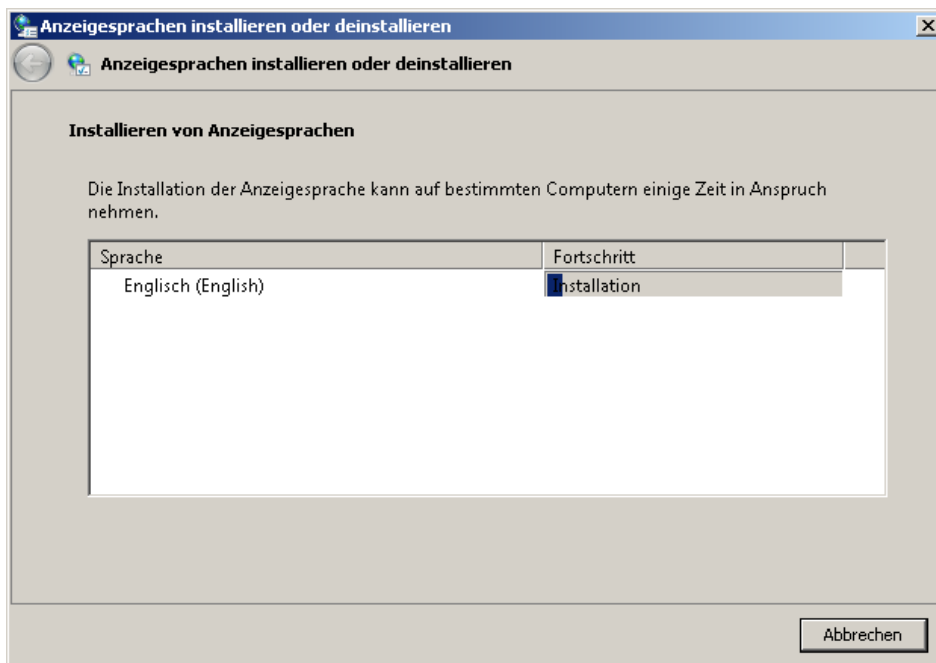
Anzeigesprachen installieren oder deinstallieren

Anzeigesprachen installieren oder deinstallieren

Installieren von Anzeigesprachen

Die Installation der Anzeigesprache kann auf bestimmten Computern einige Zeit in Anspruch nehmen.

| Sprache | Fortschritt |
|---|---|
| Englisch (English) | Installation |

Abbrechen